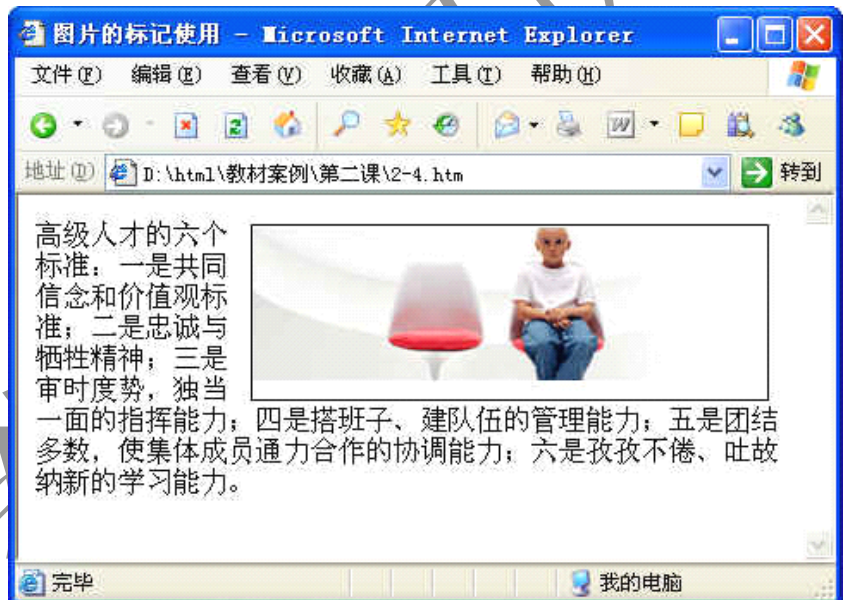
图片的标记使用 - Microsoft Internet Explorer

文件(F) 编辑(E) 查看(V) 收藏(A) 工具(T) 帮助(H)

地址(D) D:\html\教材案例\第二课\2-4.htm 转到

高级人才的六个标准：一是共同信念和价值观标准；二是忠诚与牺牲精神；三是审时度势，独当一面的指挥能力；四是搭班子、建队伍的管理能力；五是团结多数，使集体成员通力合作的协调能力；六是孜孜不倦、吐故纳新的学习能力。

完毕 我的电脑